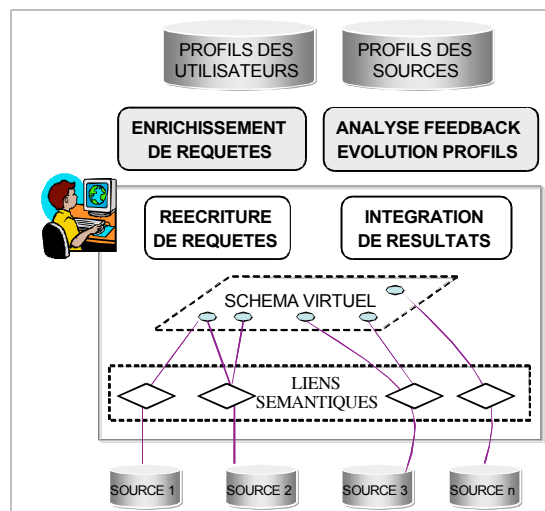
PROFILS DES UTILISATEURS

PROFILS DES SOURCES

ENRICHISSEMENT DE REQUETES

ANALYSE FEEDBACK EVOLUTION PROFILS

REECRITURE DE REQUETES

INTEGRATION DE RESULTATS

SCHEMA VIRTUEL

LIENS SEMANTIQUES

SOURCE 1

SOURCE 2

SOURCE 3

SOURCE n